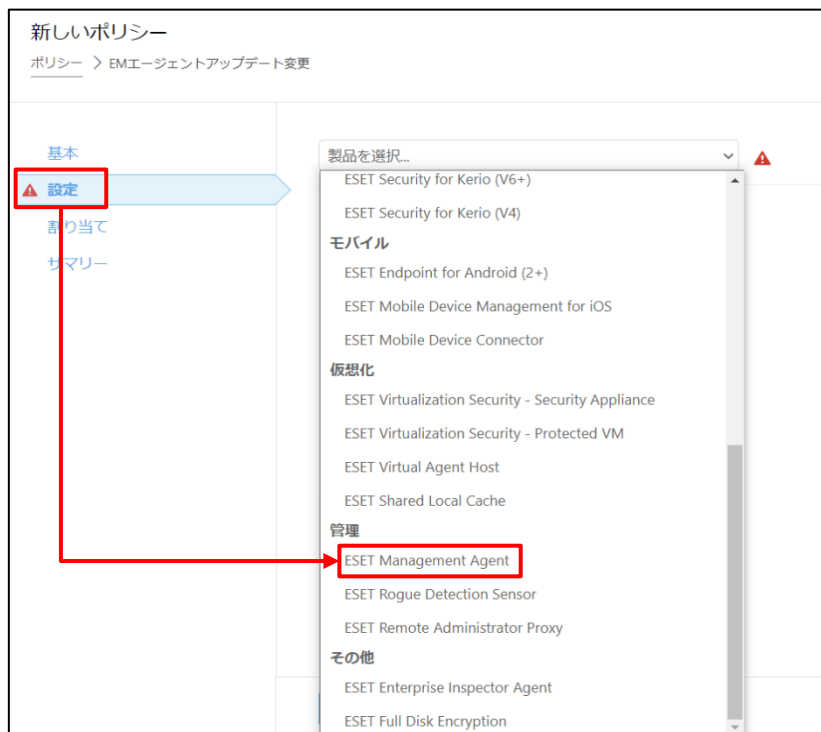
新しいポリシー

ポリシー > EMエージェントアップデート変更

基本

設定

割り当て

サマリー

製品を選択...

ESET Security for Kerio (V6+)

ESET Security for Kerio (V4)

モバイル

ESET Endpoint for Android (2+)

ESET Mobile Device Management for iOS

ESET Mobile Device Connector

仮想化

ESET Virtualization Security - Security Appliance

ESET Virtualization Security - Protected VM

ESET Virtual Agent Host

ESET Shared Local Cache

管理

ESET Management Agent

ESET Rogue Detection Sensor

ESET Remote Administrator Proxy

その他

ESET Enterprise Inspector Agent

ESET Full Disk Encryption